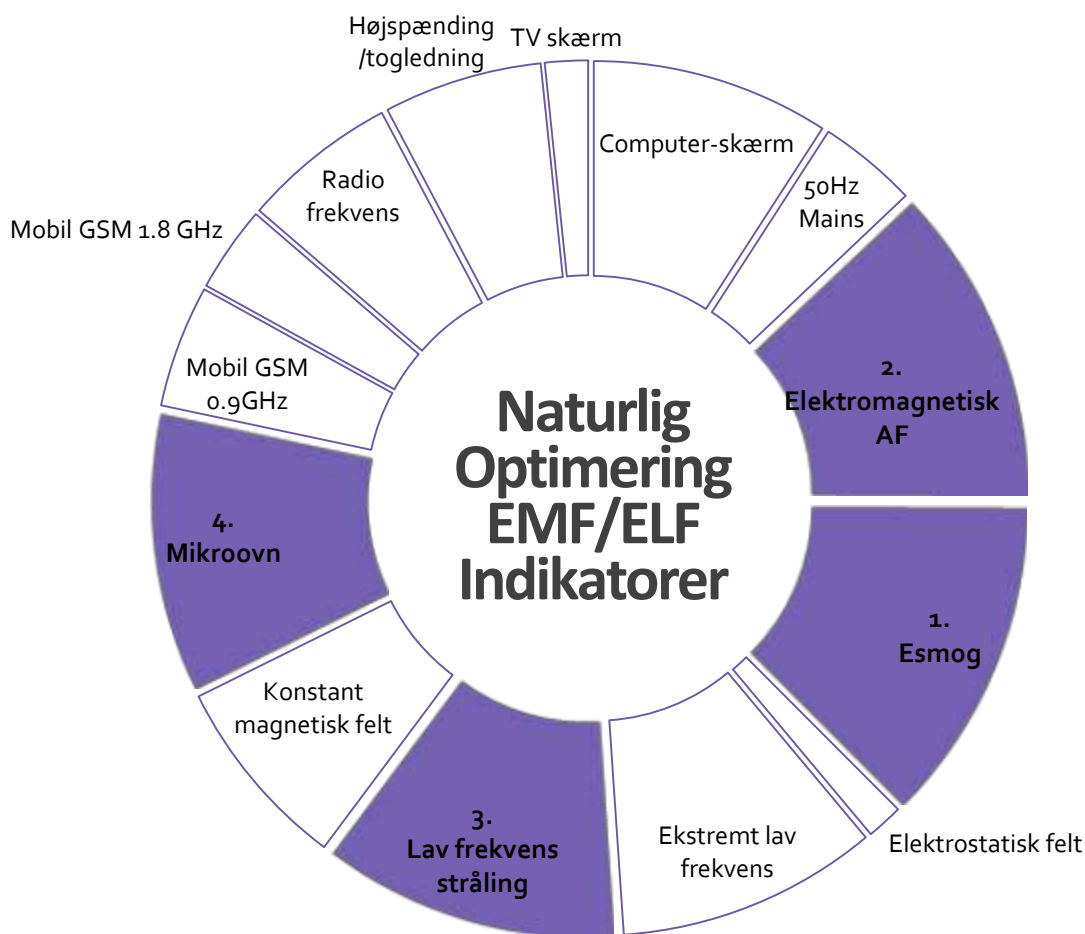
Naturlig Optimering EMF/ELF Indikatorer

Højspænding /togledning

TV skærm

Computer-skærm

50Hz Mains

2. Elektromagnetisk AF

1. Esmog

Elektrostatisk felt

Ekstremt lav frekvens

3. Lav frekvens stråling

Konstant magnetisk felt

4. Mikroovn

Mobil GSM 0.9GHz

Mobil GSM 1.8 GHz

Radio frekvens